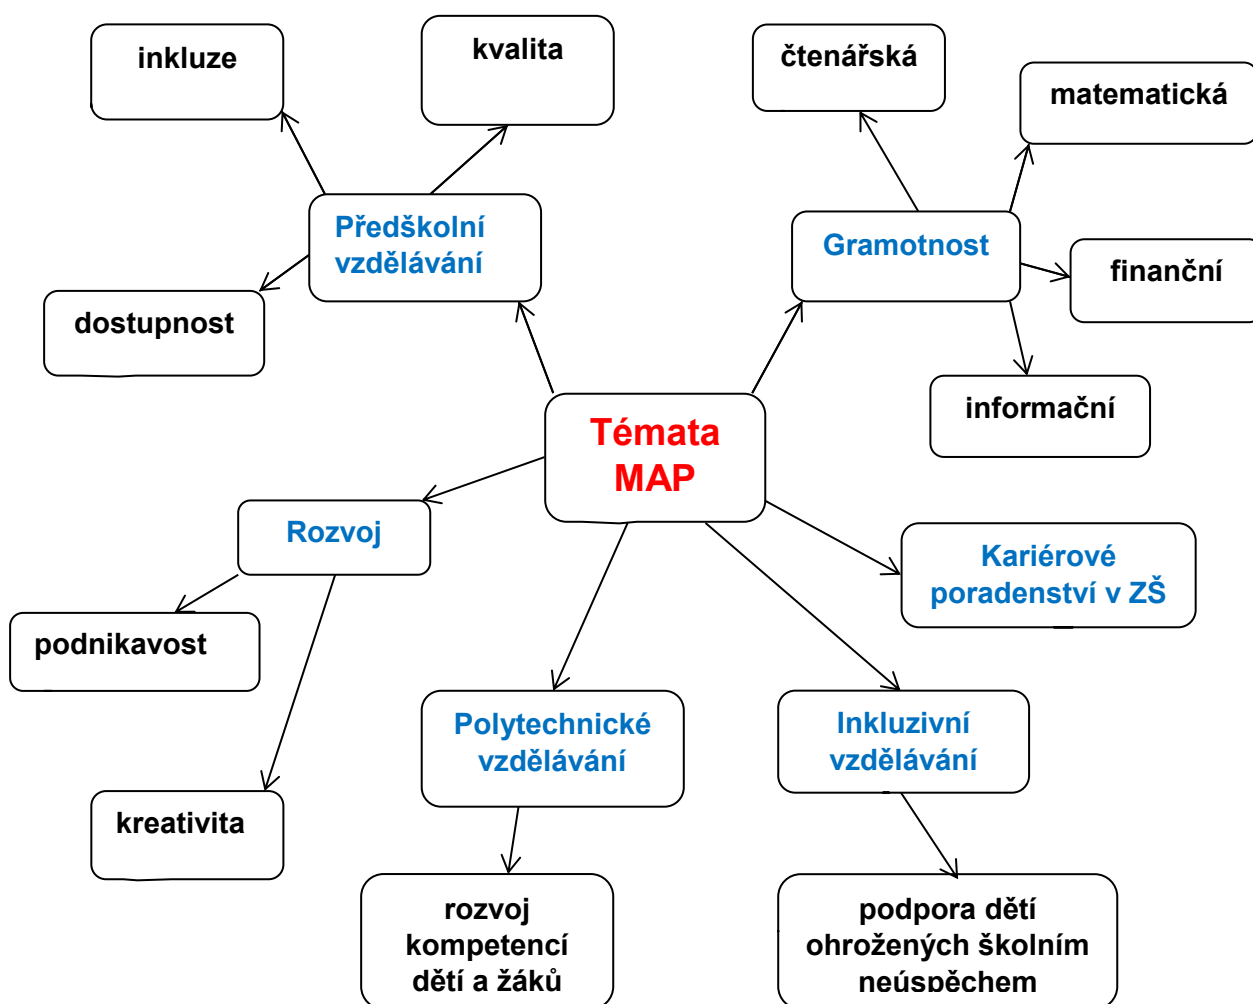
Témata MAP

Předškolní vzdělávání

inkluze

kvalita

dostupnost

Gramotnost

čtenářská

matematická

finanční

informační

Rozvoj

podnikavost

kreativita

Polytechnické vzdělávání

rozvoj kompetencí dětí a žáků

Inkluzivní vzdělávání

podpora dětí ohrožených školním neúspěchem

Kariérové poradenství v ZŠ